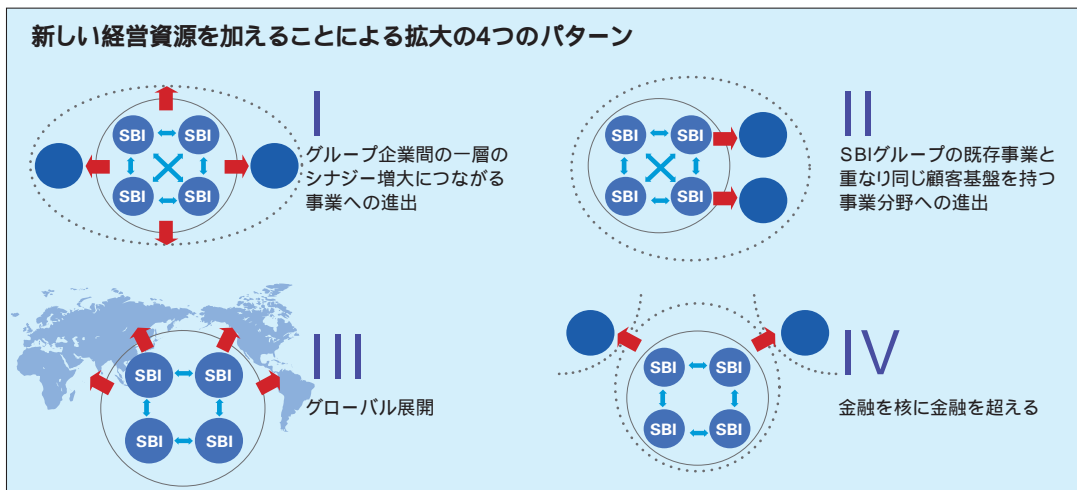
新しい経営資源を加えることによる拡大の4つのパターン

SBI SBI SBI SBI

I
グループ企業間の一層のシナジー増大につながる事業への進出

SBI SBI SBI SBI

II
SBIグループの既存事業と重なり同じ顧客基盤を持つ事業分野への進出

SBI SBI SBI SBI

III
グローバル展開

SBI SBI SBI SBI

IV
金融を核に金融を超える